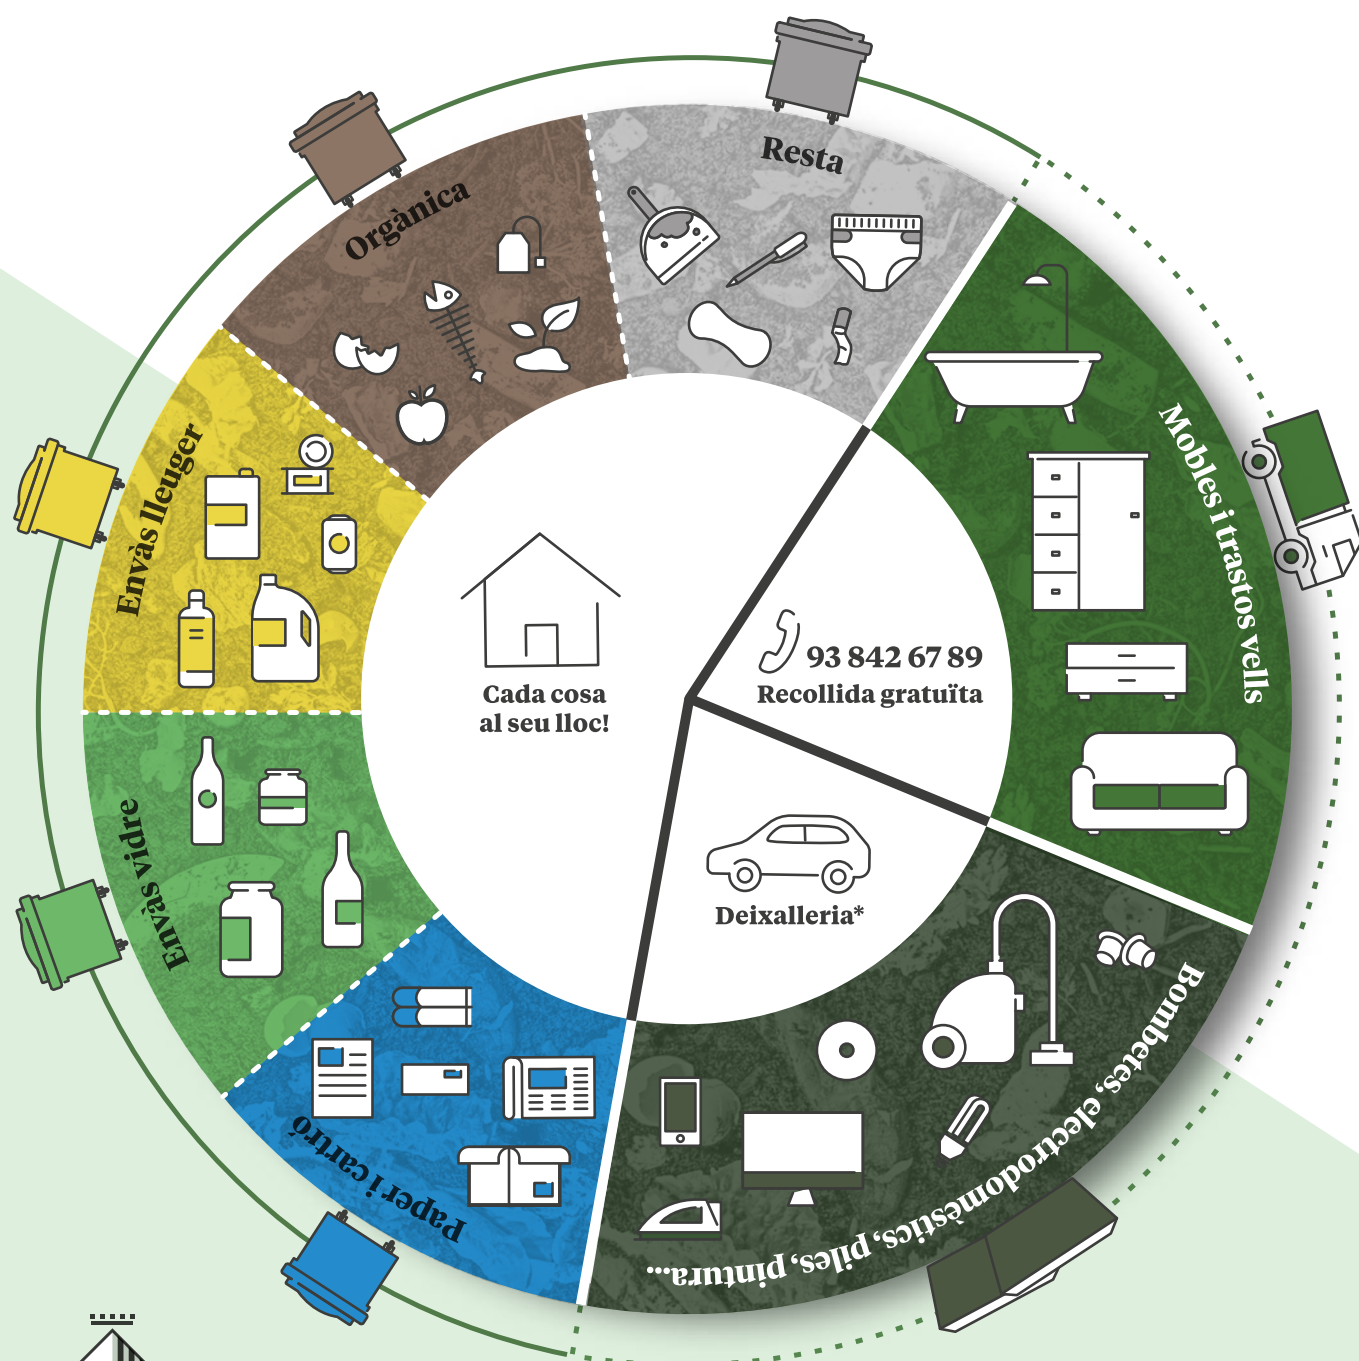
Resta

Orgànica

Envàs lleuger

Envàs vidre

Paper i cartró

Mobles i trastos vells

Bombetes, electrodomèstics, piles, pintura...

Cada cosa al seu lloc!

93 842 67 89
Recollida gratuïta

Deixalleria*